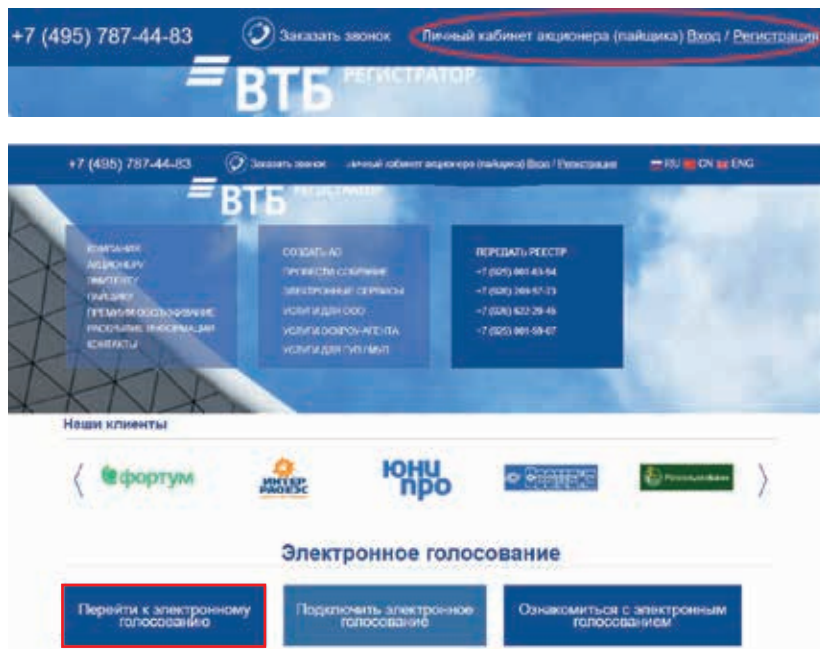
+7 (495) 787-44-83 Заказать звонок Личный кабинет акционера (пайщика) Вход / Регистрация

ВТБ РЕГИСТРАТОР

+7 (495) 787-44-83 Заказать звонок Личный кабинет акционера (пайщика) Вход / Регистрация RU CN ENG

ВТБ РЕГИСТРАТОР

КОМПАНИЯ
АКЦИОНЕРУ
ЭМИТЕНТУ
ПАЙЩИКУ
ПРЕМИУМ ОБСЛУЖИВАНИЕ
РАСКРЫТИЕ ИНФОРМАЦИИ
КОНТАКТЫ

СОЗДАТЬ АО
ПРОВЕСТИ СОБРАНИЕ
ЭЛЕКТРОННЫЕ СЕРВИСЫ
УСЛУГИ ДЛЯ ООО
УСЛУГИ ЭСКРОУ-АГЕНТА
УСЛУГИ ДЛЯ ГУП/МУП

ПЕРЕДАТЬ РЕЕСТР
+7 (925) 661-63-64
+7 (926) 269-57-23
+7 (926) 622-29-45
+7 (925) 661-59-07

Наши клиенты

фортум ИНТЕР РАО ЕЭС ЮНИ ПРО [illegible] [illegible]

Электронное голосование

Перейти к электронному голосованию

Подключить электронное голосование

Ознакомиться с электронным голосованием